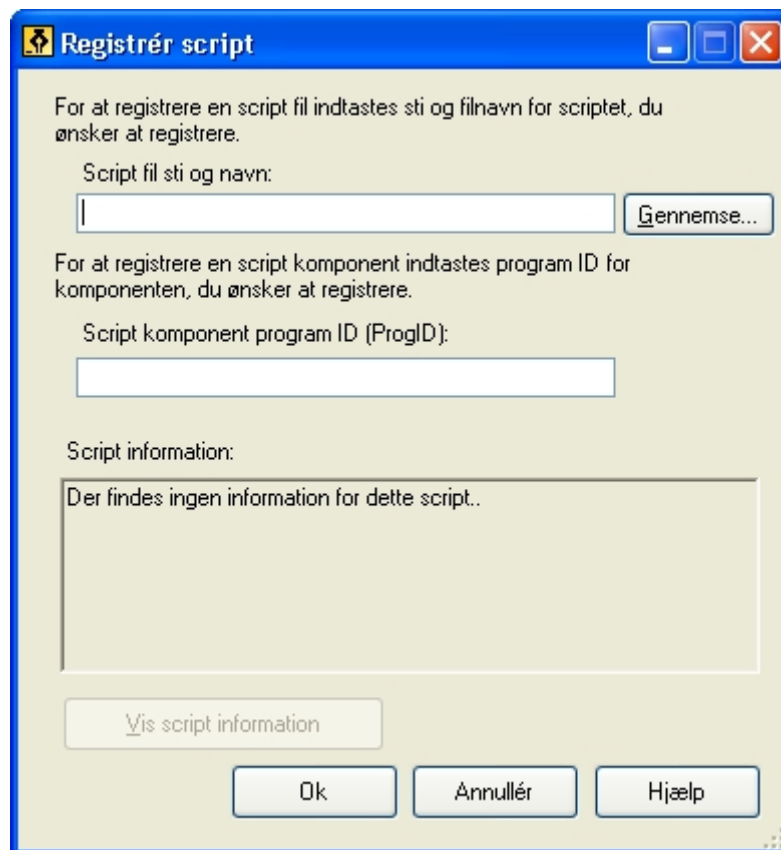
Registrér script

For at registrere en script fil indtastes sti og filnavn for scriptet, du ønsker at registrere.

Script fil sti og navn:

Gennemse...

For at registrere en script komponent indtastes program ID for komponenten, du ønsker at registrere.

Script komponent program ID (ProgID):

Script information:

Der findes ingen information for dette script..

Vis script information

Ok

Annullér

Hjælp